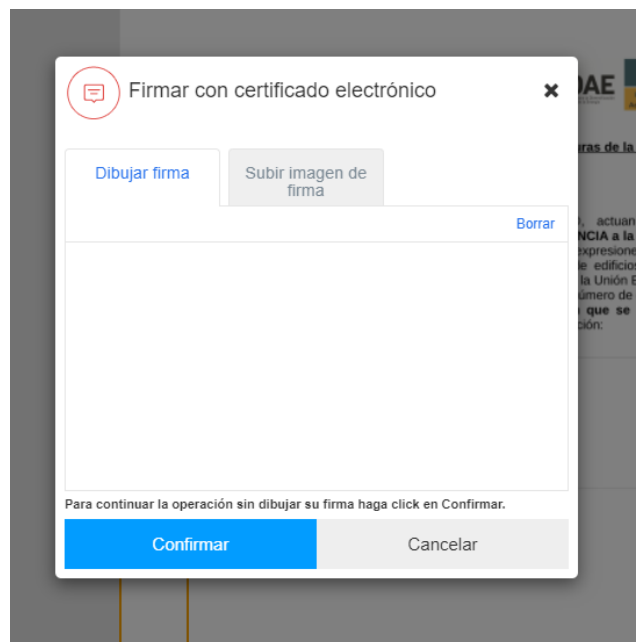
Firmar con certificado electrónico

Dibujar firma

Subir imagen de firma

Borrar

Para continuar la operación sin dibujar su firma haga click en Confirmar.

Confirmar

Cancelar

DAE

aras de la

, actuan
NCIA a la
expresione
le edificio
la Unión E
úmero de
que se
ción: